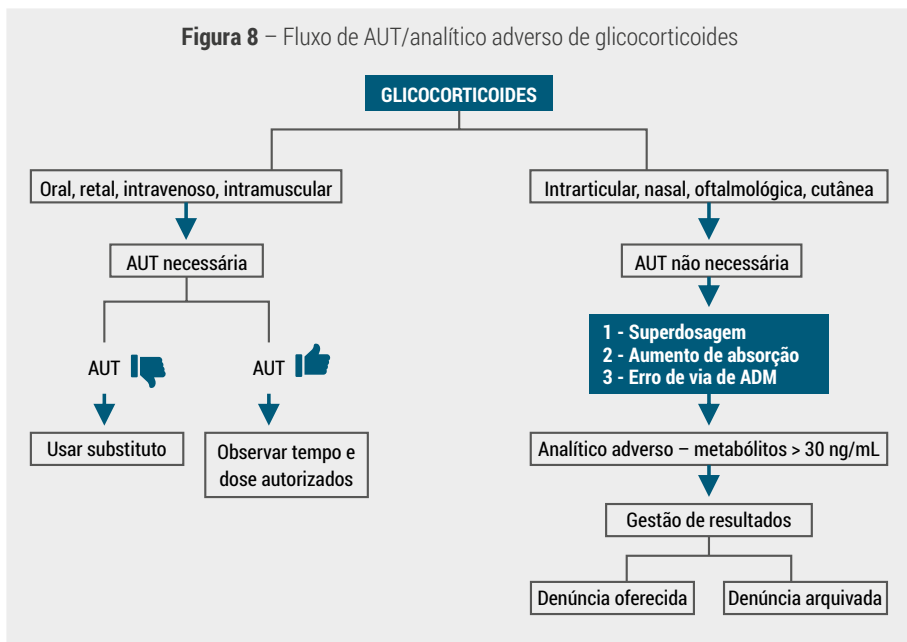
**Figura 8** – Fluxo de AUT/analítico adverso de glicocorticoides

GLICOCORTICOIDES

Oral, retal, intravenoso, intramuscular

AUT necessária

AUT

AUT

Usar substituto

Observar tempo e dose autorizados

Intrarticular, nasal, oftalmológica, cutânea

AUT não necessária

1 - Superdosagem
2 - Aumento de absorção
3 - Erro de via de ADM

Analítico adverso – metabólitos > 30 ng/mL

Gestão de resultados

Denúncia oferecida

Denúncia arquivada